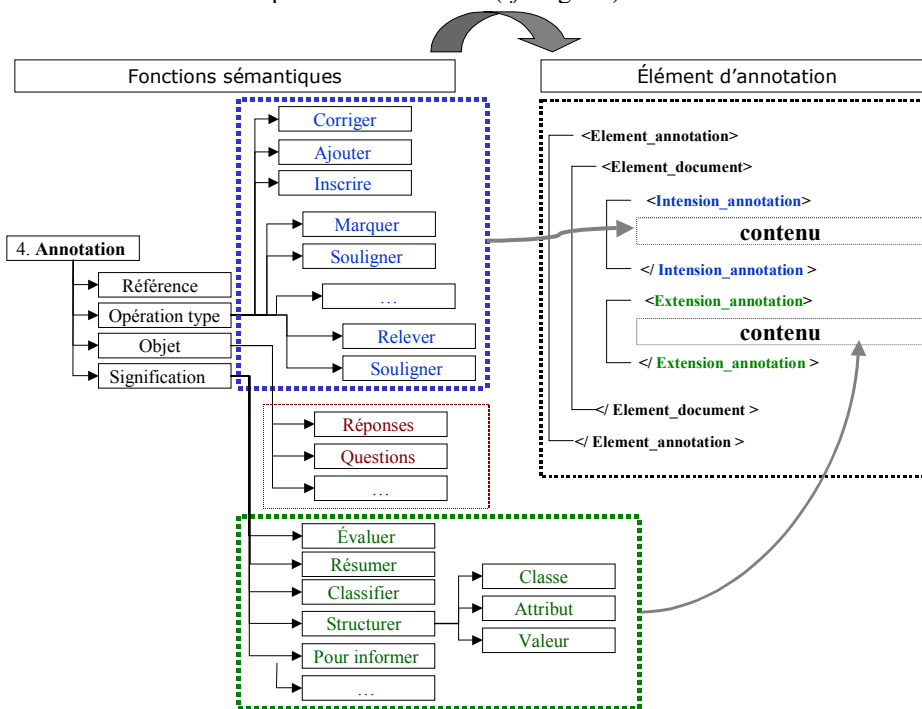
Fonctions sémantiques

Élément d'annotation

4. Annotation

Référence

Opération type

Objet

Signification

Corriger

Ajouter

Inscrire

Marquer

Souligner

…

Relever

Souligner

Réponses

Questions

…

Évaluer

Résumer

Classifier

Structurer

Pour informer

…

Classe

Attribut

Valeur

<Element_annotation>

<Element_document>

<Intension_annotation>

contenu

</ Intension_annotation >

<Extension_annotation>

contenu

</ Extension_annotation >

</ Element_document >

</ Element_annotation >